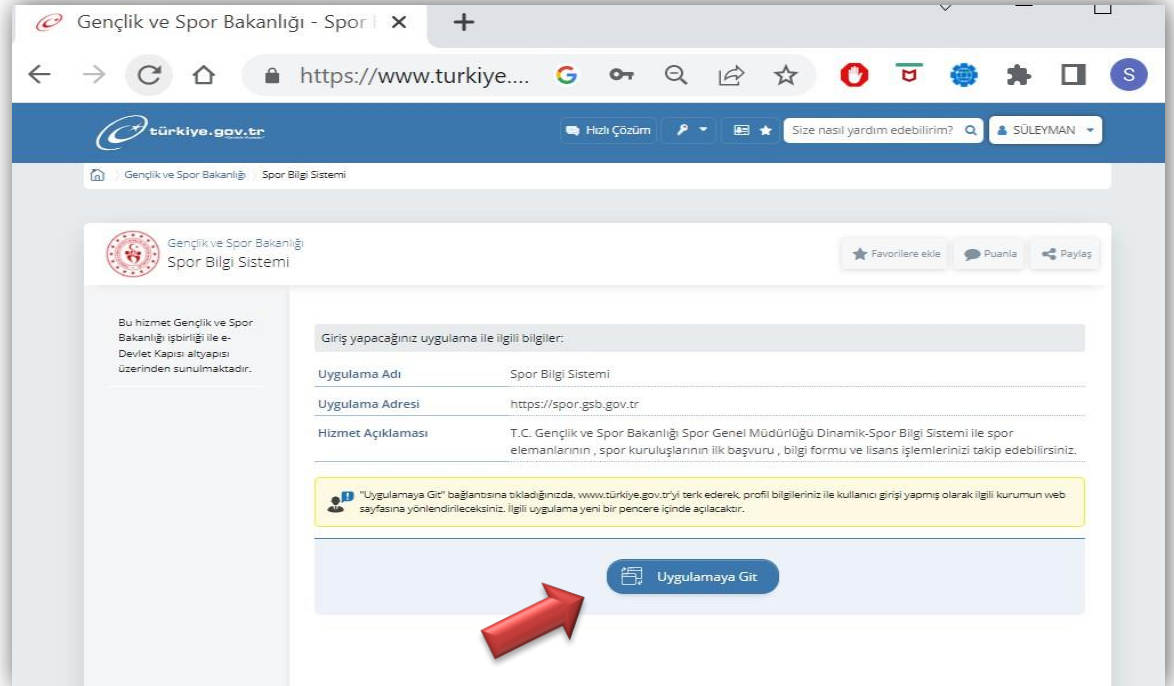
Gençlik ve Spor Bakanlığı - Spor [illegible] ×

+

https://www.turkiye....

S

türkiye.gov.tr

Hızlı Çözüm

Size nasıl yardım edebilirim?

SÜLEYMAN

Gençlik ve Spor Bakanlığı › Spor Bilgi Sistemi

Gençlik ve Spor Bakanlığı
Spor Bilgi Sistemi

Favorilere ekle

Puanla

Paylaş

Bu hizmet Gençlik ve Spor Bakanlığı işbirliği ile e-Devlet Kapısı altyapısı üzerinden sunulmaktadır.

Giriş yapacağınız uygulama ile ilgili bilgiler:

| | |
|---|---|
| Uygulama Adı | Spor Bilgi Sistemi |
| Uygulama Adresi | https://spor.gsb.gov.tr |
| Hizmet Açıklaması | T.C. Gençlik ve Spor Bakanlığı Spor Genel Müdürlüğü Dinamik-Spor Bilgi Sistemi ile spor elemanlarının , spor kuruluşlarının ilk başvuru , bilgi formu ve lisans işlemlerinizi takip edebilirsiniz. |

"Uygulamaya Git" bağlantısına tıkladığınızda, www.türkiye.gov.tr'yi terk ederek, profil bilgileriniz ile kullanıcı girişi yapmış olarak ilgili kurumun web sayfasına yönlendirileceksiniz. İlgili uygulama yeni bir pencere içinde açılacaktır.

Uygulamaya Git